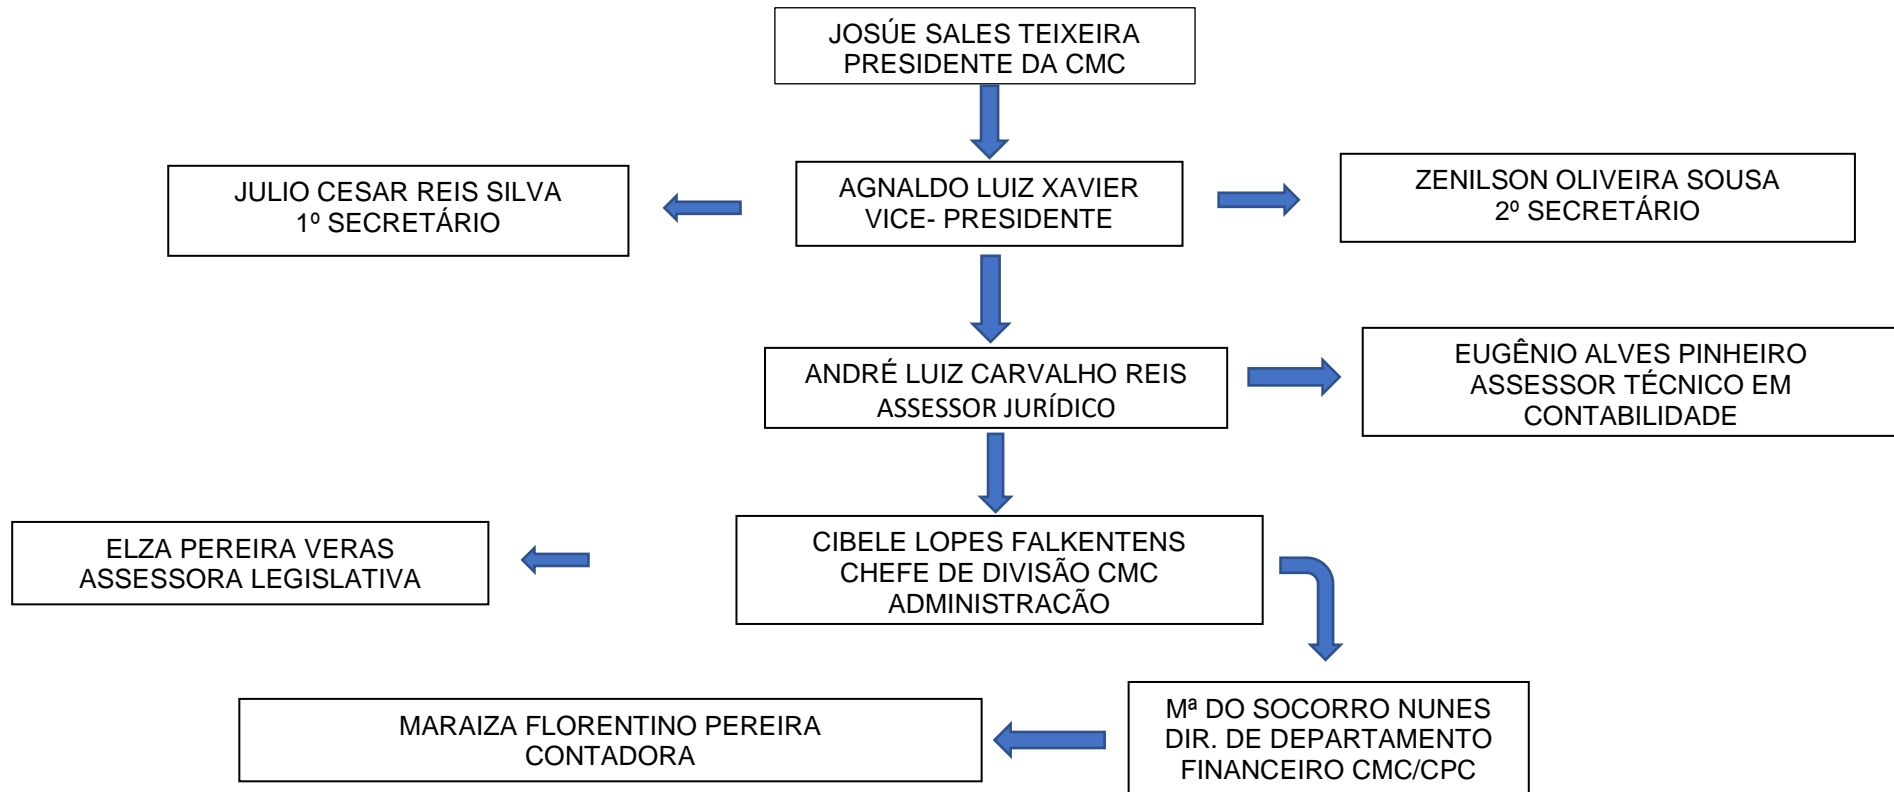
JOSÚE SALES TEIXEIRA
PRESIDENTE DA CMC

JULIO CESAR REIS SILVA
1º SECRETÁRIO

AGNALDO LUIZ XAVIER
VICE- PRESIDENTE

ZENILSON OLIVEIRA SOUSA
2º SECRETÁRIO

ANDRÉ LUIZ CARVALHO REIS
ASSESSOR JURÍDICO

EUGÊNIO ALVES PINHEIRO
ASSESSOR TÉCNICO EM
CONTABILIDADE

ELZA PEREIRA VERAS
ASSESSORA LEGISLATIVA

CIBELE LOPES FALKENTENS
CHEFE DE DIVISÃO CMC
ADMINISTRACÃO

MARAIZA FLORENTINO PEREIRA
CONTADORA

Mª DO SOCORRO NUNES
DIR. DE DEPARTAMENTO
FINANCEIRO CMC/CPC